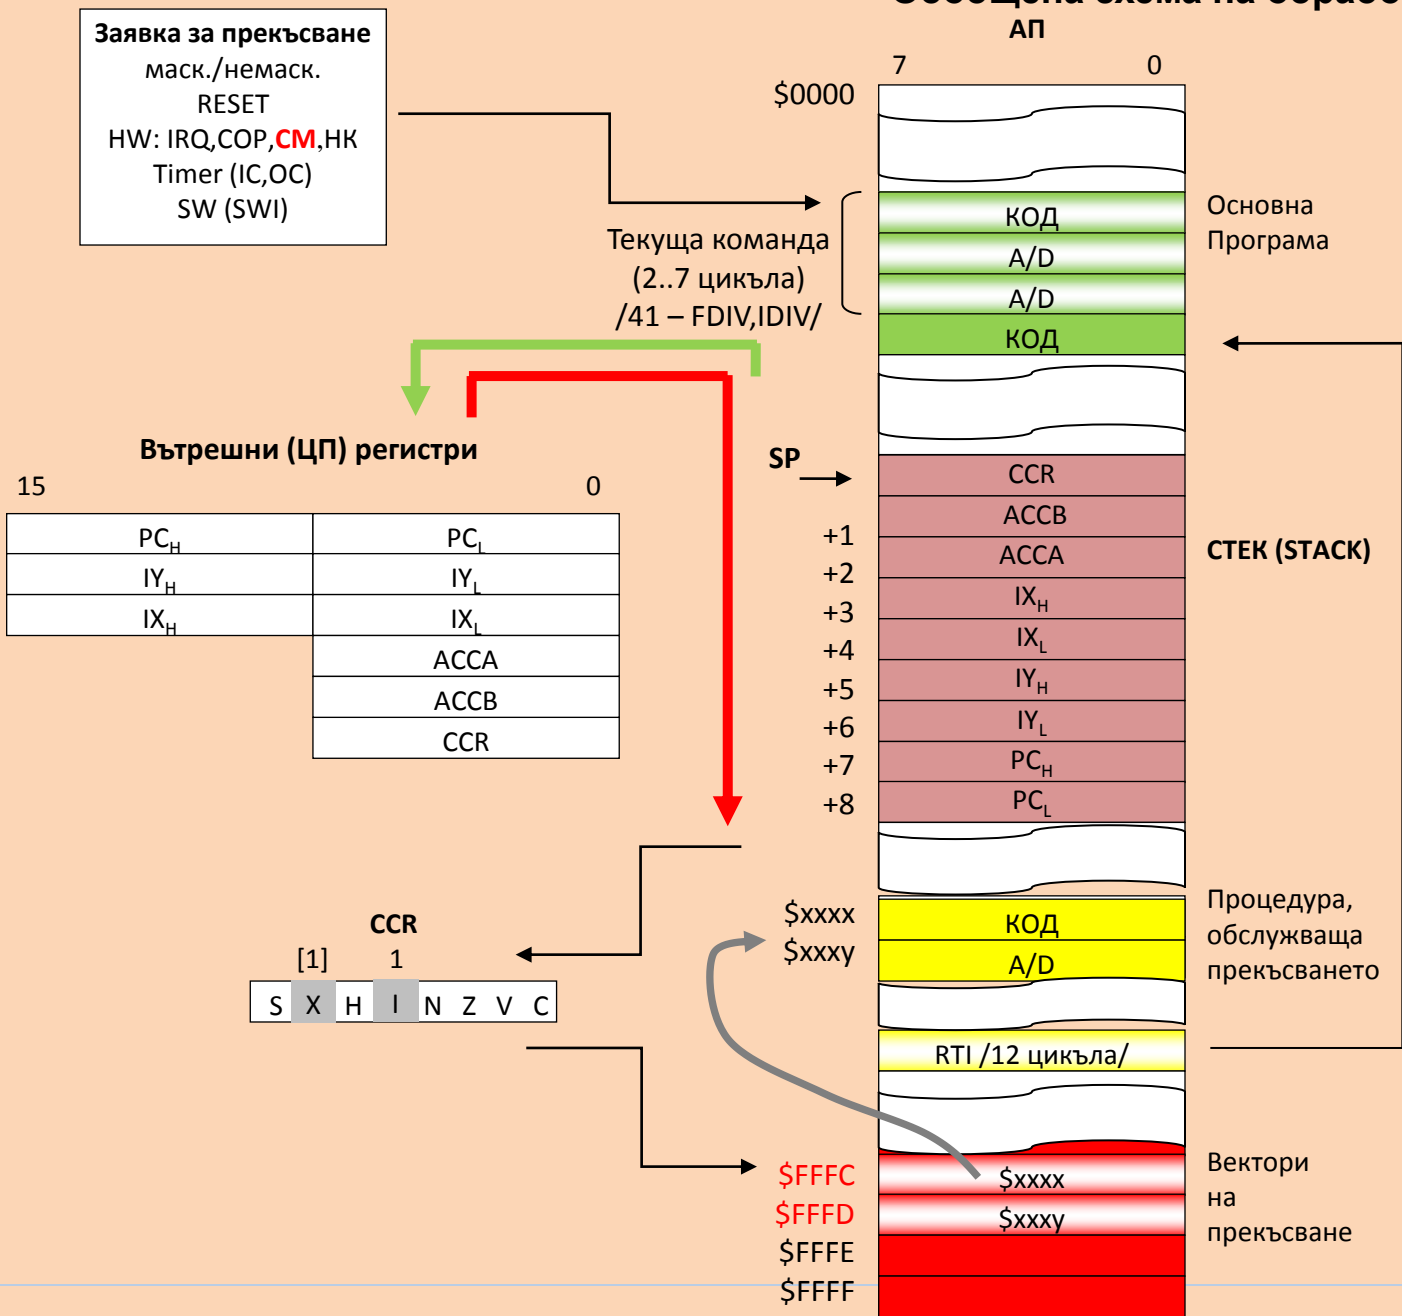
Обобщена схема на обрабо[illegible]

АП

7 0

$0000

Заявка за прекъсване
маск./немаск.
RESET
HW: IRQ,COP,CM,HK
Timer (IC,OC)
SW (SWI)

Текуща команда
(2..7 цикъла)
/41 – FDIV,IDIV/

КОД
A/D
A/D
КОД

Основна
Програма

Вътрешни (ЦП) регистри

15 0

| $PC_H$ | $PC_L$ |
|---|---|
| $IY_H$ | $IY_L$ |
| $IX_H$ | $IX_L$ |
| | ACCA |
| | ACCB |
| | CCR |

SP

CCR
ACCB
ACCA
$IX_H$
$IX_L$
$IY_H$
$IY_L$
$PC_H$
$PC_L$

+1
+2
+3
+4
+5
+6
+7
+8

СТЕК (STACK)

CCR

[1] 1

S X H I N Z V C

$xxxx
$xxxy

КОД
A/D

Процедура,
обслужваща
прекъсването

RTI /12 цикъла/

$FFFC
$FFFD
$FFFE
$FFFF

$xxxx
$xxxy

Вектори
на
прекъсване